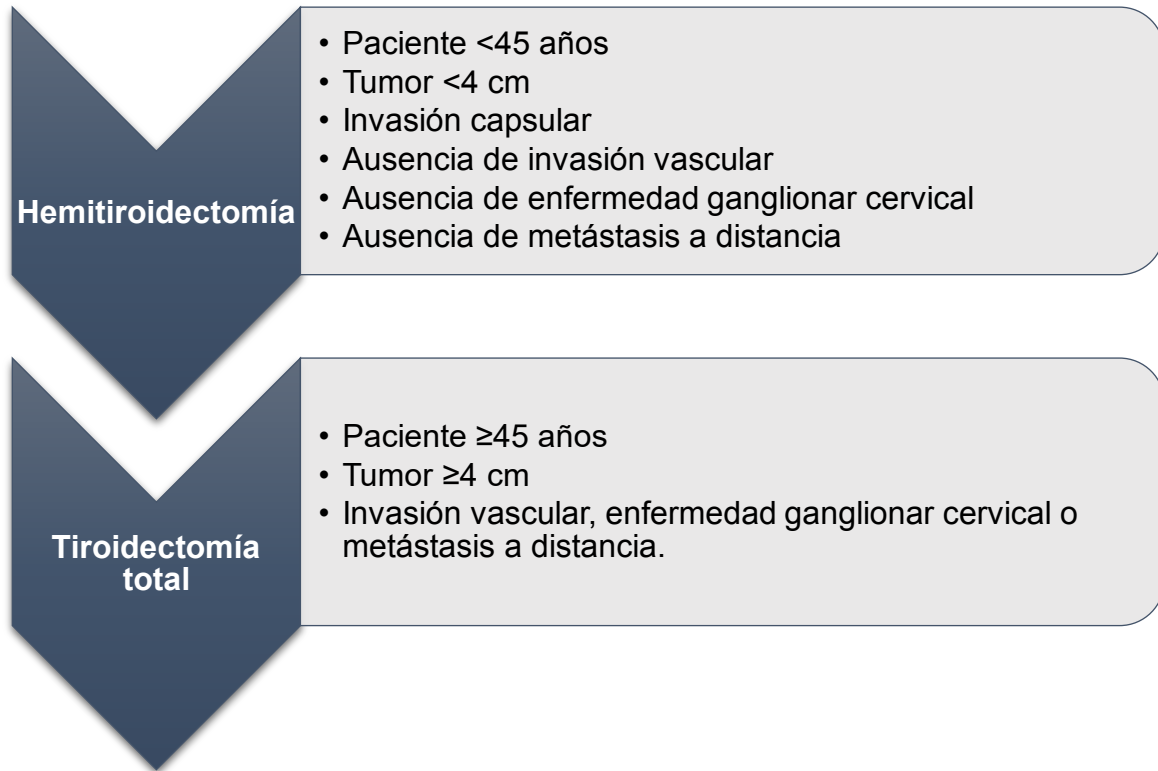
Hemitiroidectomía

• Paciente <45 años
• Tumor <4 cm
• Invasión capsular
• Ausencia de invasión vascular
• Ausencia de enfermedad ganglionar cervical
• Ausencia de metástasis a distancia

Tiroidectomía total

• Paciente ≥45 años
• Tumor ≥4 cm
• Invasión vascular, enfermedad ganglionar cervical o metástasis a distancia.